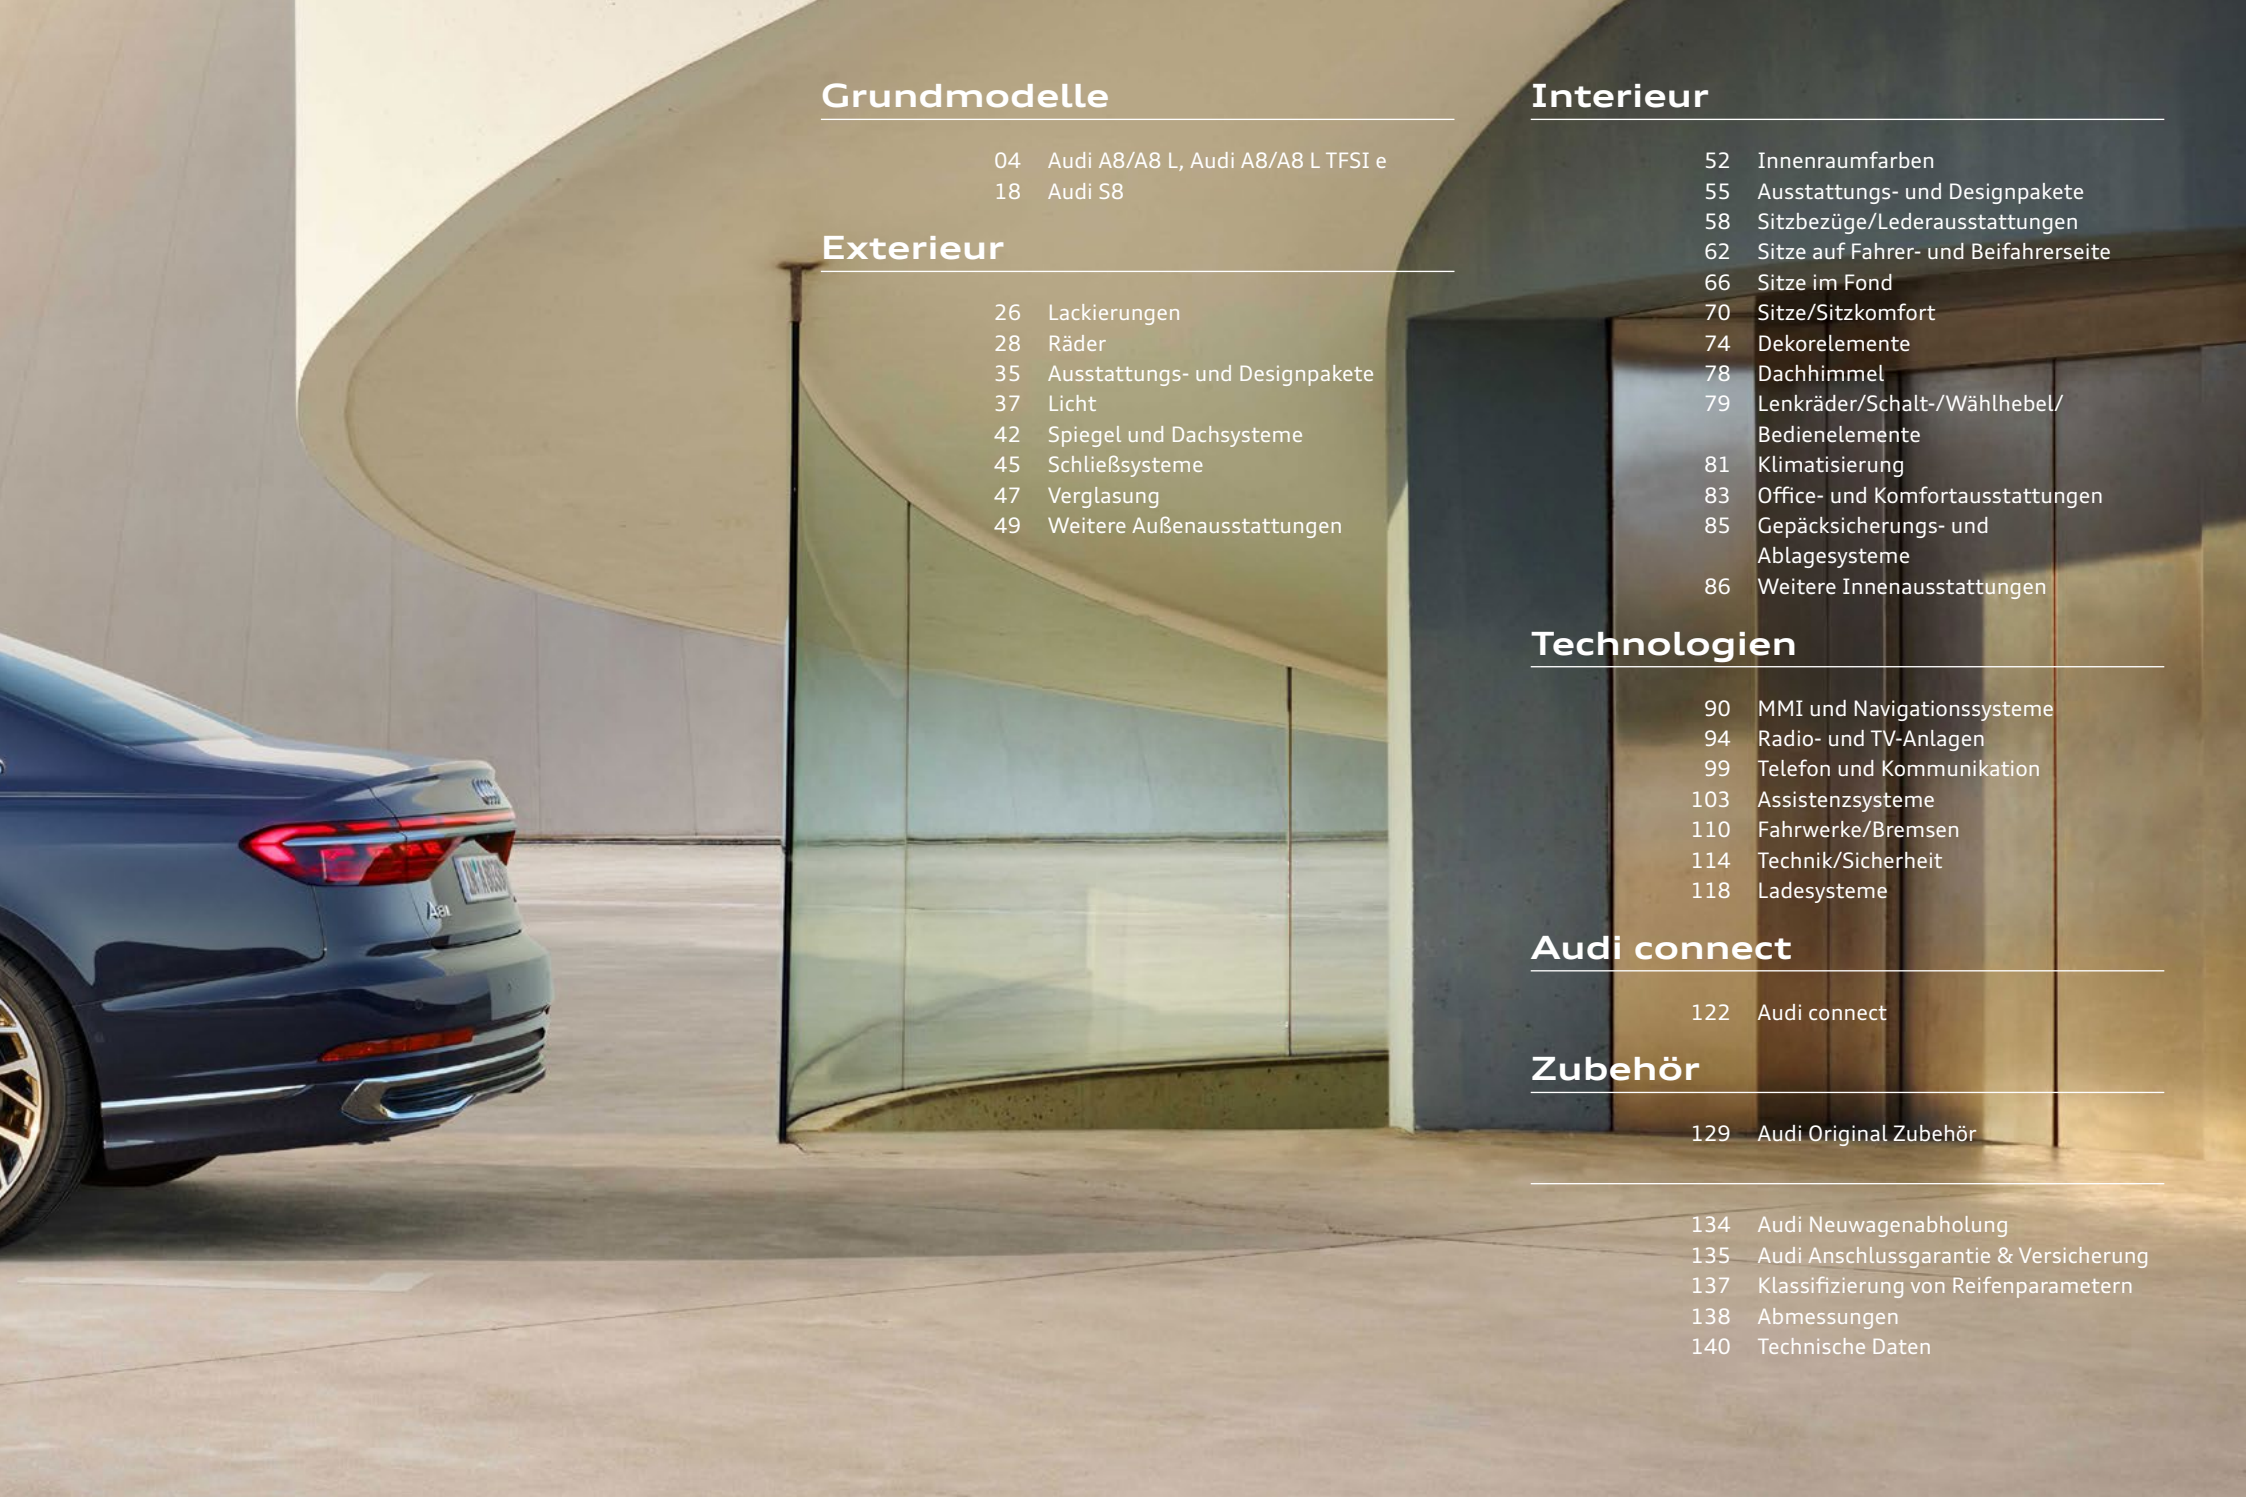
Grundmodelle

04 Audi A8/A8 L, Audi A8/A8 L TFSI e
18 Audi S8

Exterieur

26 Lackierungen
28 Räder
35 Ausstattungs- und Designpakete
37 Licht
42 Spiegel und Dachsysteme
45 Schließsysteme
47 Verglasung
49 Weitere Außenausstattungen

Interieur

52 Innenraumfarben
55 Ausstattungs- und Designpakete
58 Sitzbezüge/Lederausstattungen
62 Sitze auf Fahrer- und Beifahrerseite
66 Sitze im Fond
70 Sitze/Sitzkomfort
74 Dekorelemente
78 Dachhimmel
79 Lenkräder/Schalt-/Wählhebel/ Bedienelemente
81 Klimatisierung
83 Office- und Komfortausstattungen
85 Gepäcksicherungs- und Ablagesysteme
86 Weitere Innenausstattungen

Technologien

90 MMI und Navigationssysteme
94 Radio- und TV-Anlagen
99 Telefon und Kommunikation
103 Assistenzsysteme
110 Fahrwerke/Bremsen
114 Technik/Sicherheit
118 Ladesysteme

Audi connect

122 Audi connect

Zubehör

129 Audi Original Zubehör

134 Audi Neuwagenabholung
135 Audi Anschlussgarantie & Versicherung
137 Klassifizierung von Reifenparametern
138 Abmessungen
140 Technische Daten